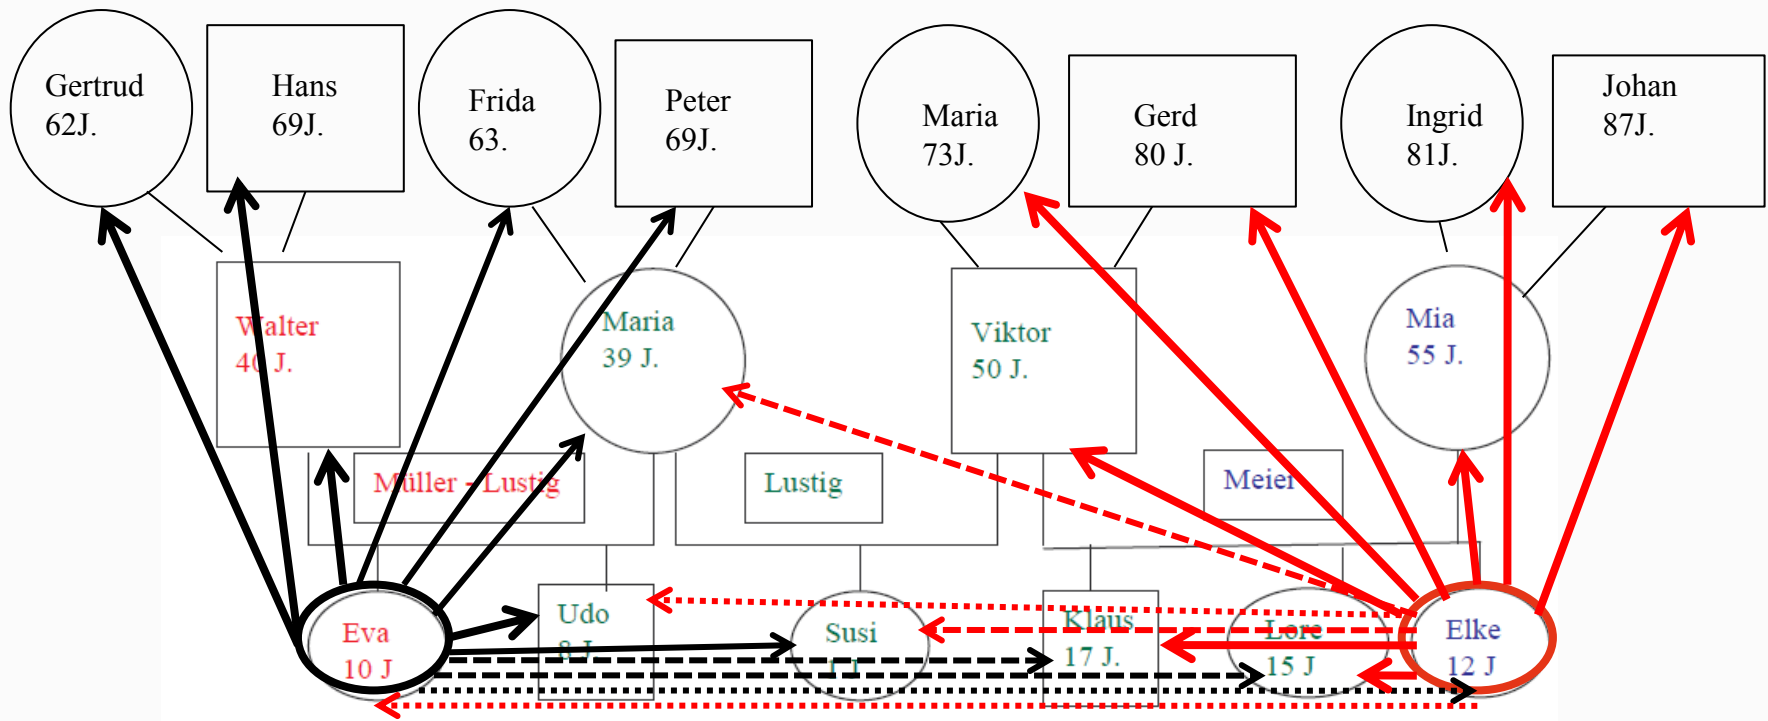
Gertrud
62J.

Hans
69J.

Frida
63.

Peter
69J.

Maria
73J.

Gerd
80 J.

Ingrid
81J.

Johan
87J.

Walter
40 J.

Maria
39 J.

Viktor
50 J.

Mia
55 J.

Müller - Lustig

Lustig

Meier

Eva
10 J

Udo
8 J

Susi
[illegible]

Klaus
17 J.

Lore
15 J

Elke
12 J